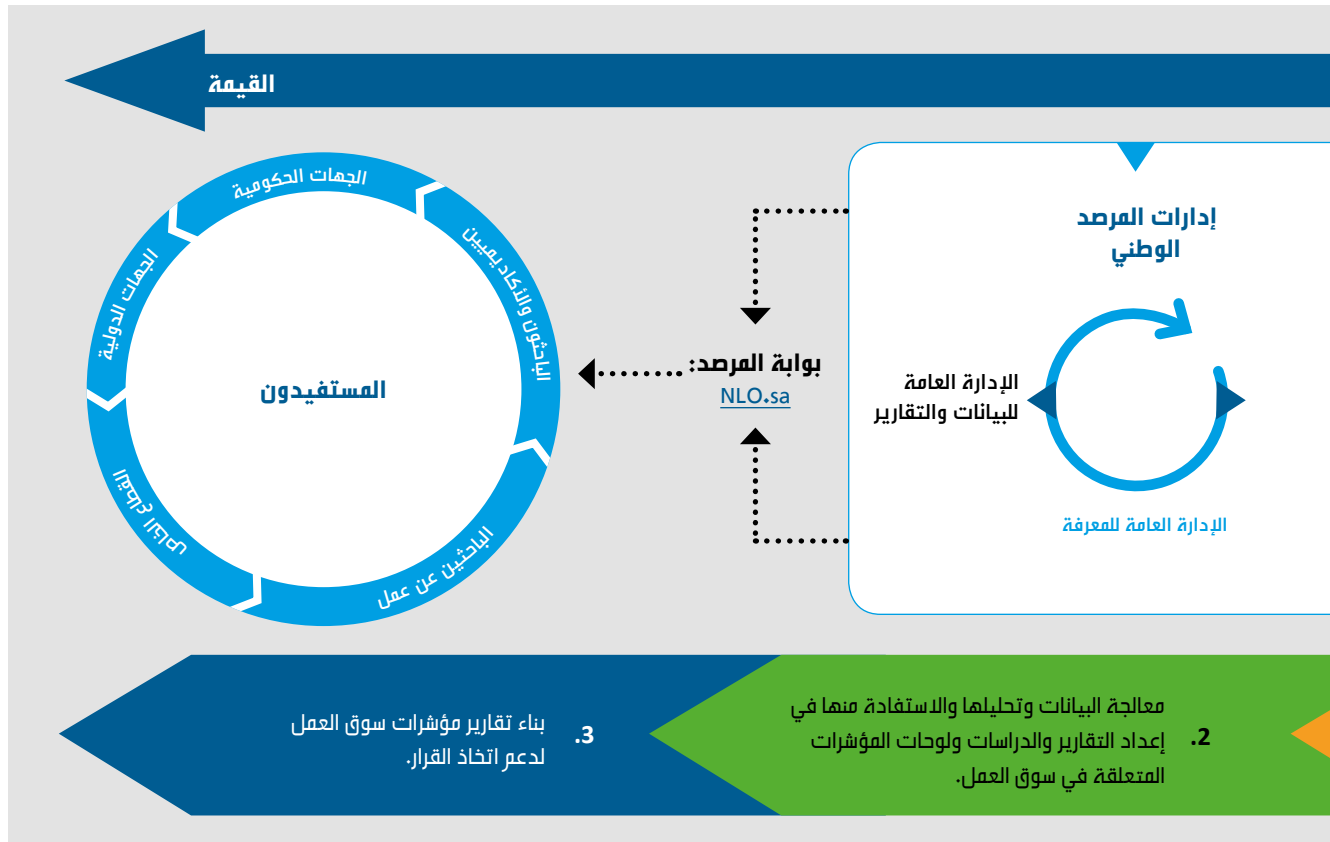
القيمة

الجهات الحكومية

الباحثون والأكاديميين

الجهات الدولية

المستفيدون

القطاع الخاص

الباحثين عن عمل

بوابة المرصد:
NLO.sa

إدارات المرصد الوطني

الإدارة العامة للبيانات والتقارير

الإدارة العامة للمعرفة

2. معالجة البيانات وتحليلها والاستفادة منها في إعداد التقارير والدراسات ولوحات المؤشرات المتعلقة في سوق العمل.

3. بناء تقارير مؤشرات سوق العمل لدعم اتخاذ القرار.